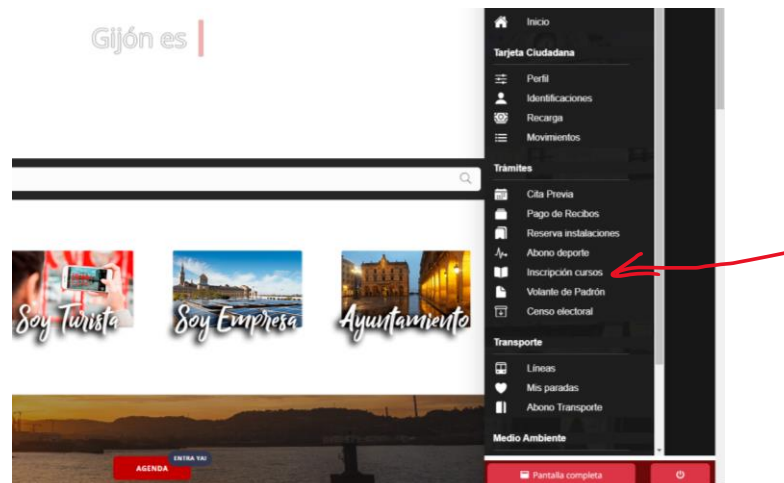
Gijón es |

Soy Turista

Soy Empresa

Ayuntamiento

AGENDA

ENTRA YA!

Inicio

Tarjeta Ciudadana

Perfil

Identificaciones

Recarga

Movimientos

Trámites

Cita Previa

Pago de Recibos

Reserva instalaciones

Abono deporte

Inscripción cursos

Volante de Padrón

Censo electoral

Transporte

Líneas

Mis paradas

Abono Transporte

Medio Ambiente

Pantalla completa